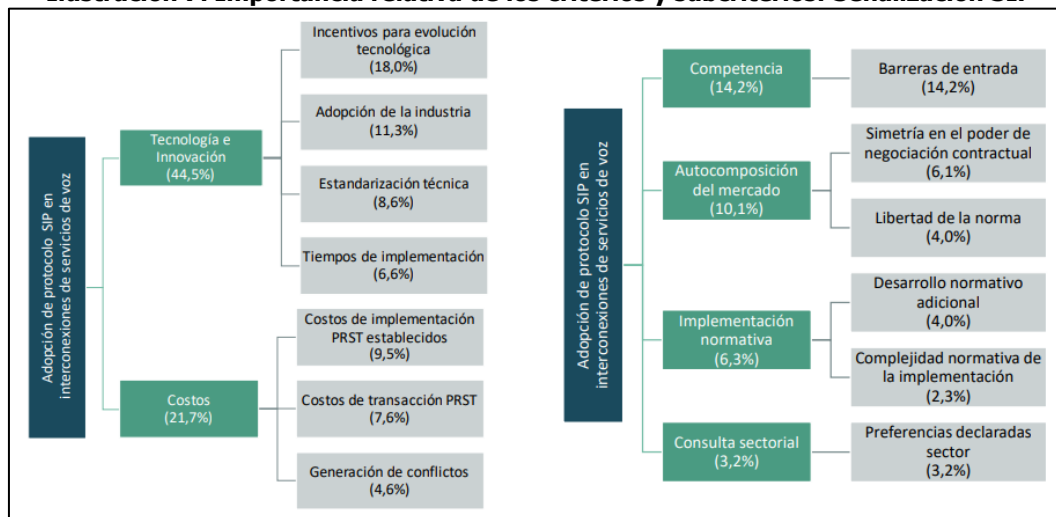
Ilustración 7. Importancia relativa de los criterios y subcriterios. Ocumulación GE.

Adopción de protocolo SIP en interconexiones de servicios de voz

Tecnología e Innovación (44,5%)

Incentivos para evolución tecnológica (18,0%)

Adopción de la industria (11,3%)

Estandarización técnica (8,6%)

Tiempos de implementación (6,6%)

Costos (21,7%)

Costos de implementación PRST establecidos (9,5%)

Costos de transacción PRST (7,6%)

Generación de conflictos (4,6%)

Adopción de protocolo SIP en interconexiones de servicios de voz

Competencia (14,2%)

Barreras de entrada (14,2%)

Autocomposición del mercado (10,1%)

Simetría en el poder de negociación contractual (6,1%)

Libertad de la norma (4,0%)

Implementación normativa (6,3%)

Desarrollo normativo adicional (4,0%)

Complejidad normativa de la implementación (2,3%)

Consulta sectorial (3,2%)

Preferencias declaradas sector (3,2%)